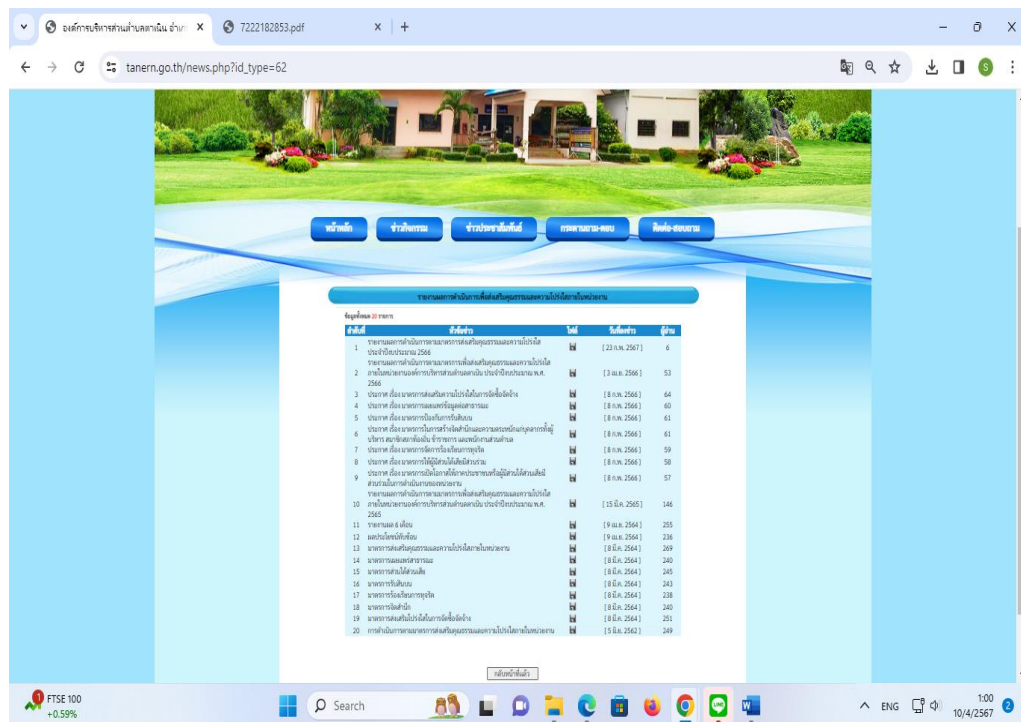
องค์การบริหารส่วนตำบลตาเนิน อำเภ ×
7222182853.pdf ×
+
tanern.go.th/news.php?id_type=62

หน้าหลัก
ข่าวกิจกรรม
ข่าวประชาสัมพันธ์
กระดานถาม-ตอบ
ติดต่อ-สอบถาม

รายงานผลการดำเนินการเพื่อส่งเสริมคุณธรรมและความโปร่งใสภายในหน่วยงาน

ข้อมูลทั้งหมด 20 รายการ

| ลำดับที่ | หัวข้อข่าว | ไฟล์ | วันที่ลงข่าว | ผู้อ่าน |
|---|---|---|---|---|
| 1 | รายงานผลการดำเนินการตามมาตรการส่งเสริมคุณธรรมและความโปร่งใส ประจำปีงบประมาณ 2566 | | [ 23 ก.พ. 2567 ] | 6 |
| 2 | รายงานผลการดำเนินการตามมาตรการส่งเสริมคุณธรรมและความโปร่งใสภายในหน่วยงานองค์การบริหารส่วนตำบลตาเนิน ประจำปีงบประมาณ พ.ศ. 2566 | | [ 3 เม.ย. 2566 ] | 53 |
| 3 | ประกาศ เรื่องมาตรการส่งเสริมความโปร่งใสในการจัดซื้อจัดจ้าง | | [ 8 ก.พ. 2566 ] | 64 |
| 4 | ประกาศ เรื่องมาตรการเผยแพร่ข้อมูลต่อสาธารณะ | | [ 8 ก.พ. 2566 ] | 60 |
| 5 | ประกาศ เรื่องมาตรการป้องกันการรับสินบน | | [ 8 ก.พ. 2566 ] | 61 |
| 6 | ประกาศ เรื่องมาตรการในการสร้างจิตสำนึกและความตระหนักแก่บุคลากรทั้งผู้บริหาร สมาชิกสภาท้องถิ่น ข้าราชการ และพนักงานส่วนตำบล | | [ 8 ก.พ. 2566 ] | 61 |
| 7 | ประกาศ เรื่องมาตรการจัดการเรื่องร้องเรียนการทุจริต | | [ 8 ก.พ. 2566 ] | 59 |
| 8 | ประกาศ เรื่องมาตรการให้ผู้มีส่วนได้เสียมีส่วนร่วม | | [ 8 ก.พ. 2566 ] | 58 |
| 9 | ประกาศ เรื่องมาตรการเปิดโอกาสให้ภาคประชาชนหรือผู้มีส่วนได้ส่วนเสียมีส่วนร่วมในการดำเนินงานของหน่วยงาน | | [ 8 ก.พ. 2566 ] | 57 |
| 10 | รายงานผลการดำเนินการตามมาตรการเพื่อส่งเสริมคุณธรรมและความโปร่งใสภายในหน่วยงานองค์การบริหารส่วนตำบลตาเนิน ประจำปีงบประมาณ พ.ศ. 2565 | | [ 15 มี.ค. 2565 ] | 146 |
| 11 | รายงานผล 6 เดือน | | [ 9 เม.ย. 2564 ] | 255 |
| 12 | ผลประโยชน์ทับซ้อน | | [ 9 เม.ย. 2564 ] | 236 |
| 13 | มาตรการส่งเสริมคุณธรรมและความโปร่งใสภายในหน่วยงาน | | [ 8 มี.ค. 2564 ] | 269 |
| 14 | มาตรการเผยแพร่สาธารณะ | | [ 8 มี.ค. 2564 ] | 240 |
| 15 | มาตรการส่วนได้ส่วนเสีย | | [ 8 มี.ค. 2564 ] | 245 |
| 16 | มาตรการรับสินบน | | [ 8 มี.ค. 2564 ] | 243 |
| 17 | มาตรการร้องเรียนการทุจริต | | [ 8 มี.ค. 2564 ] | 238 |
| 18 | มาตรการจิตสำนึก | | [ 8 มี.ค. 2564 ] | 240 |
| 19 | มาตรการส่งเสริมโปร่งใสในการจัดซื้อจัดจ้าง | | [ 8 มี.ค. 2564 ] | 251 |
| 20 | การดำเนินการตามมาตรการส่งเสริมคุณธรรมและความโปร่งใสภายในหน่วยงาน | | [ 5 มิ.ย. 2562 ] | 249 |

กลับหน้าที่แล้ว

FTSE 100
+0.59%
Search
ENG
1:00
10/4/2567
2